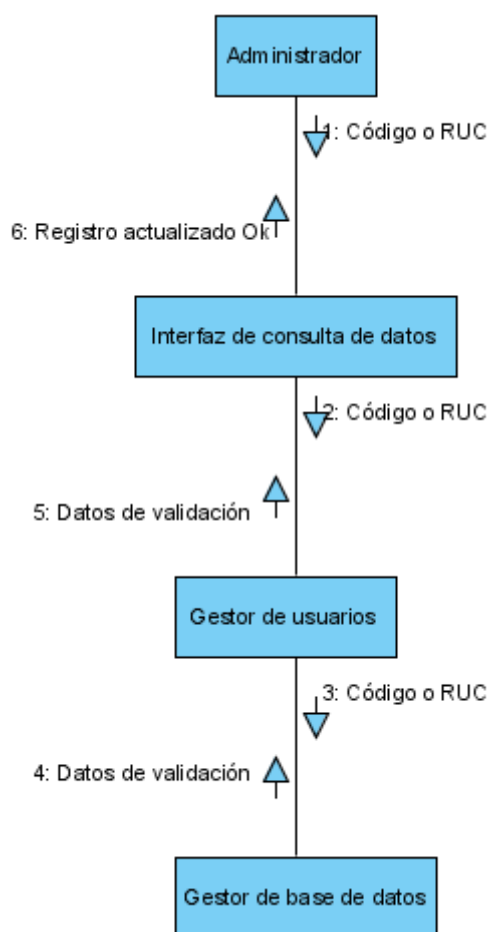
Administrador

1: Código o RUC

6: Registro actualizado Ok

Interfaz de consulta de datos

2: Código o RUC

5: Datos de validación

Gestor de usuarios

3: Código o RUC

4: Datos de validación

Gestor de base de datos